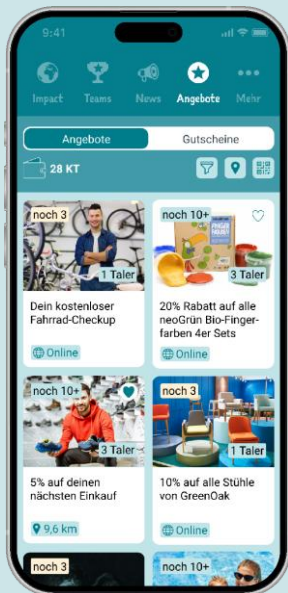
9:41

Impact
Teams
News
Angebote
Mehr

Angebote
Gutscheine

28 KT

noch 3
1 Taler
Dein kostenloser Fahrrad-Checkup
Online

noch 10+
3 Taler
20% Rabatt auf alle neoGrün Bio-Fingerfarben 4er Sets
Online

noch 10+
3 Taler
5% auf deinen nächsten Einkauf
9,6 km

noch 3
1 Taler
10% auf alle Stühle von GreenOak
Online

noch 3
noch 10+